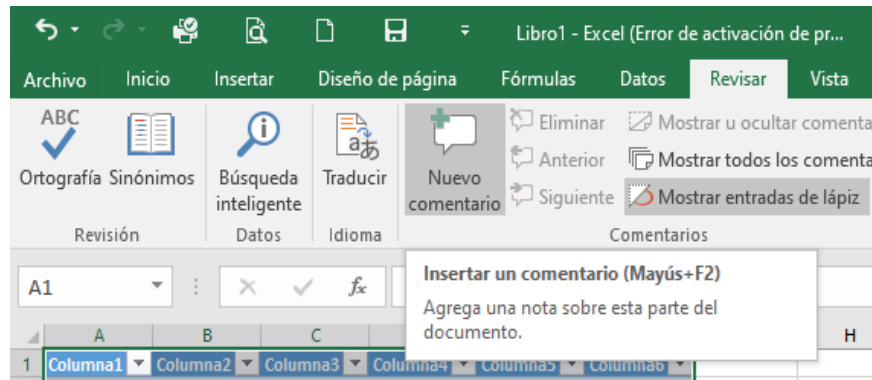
Libro1 - Excel (Error de activación de pr...

Archivo Inicio Insertar Diseño de página Fórmulas Datos Revisar Vista

ABC Ortografía Sinónimos
Revisión

Búsqueda inteligente
Datos

Traducir
Idioma

Nuevo comentario
Eliminar
Anterior
Siguiente
Mostrar u ocultar comenta
Mostrar todos los comenta
Mostrar entradas de lápiz
Comentarios

A1

$f_x$

Insertar un comentario (Mayús+F2)

Agrega una nota sobre esta parte del documento.

A B C H

1 Columna1 Columna2 Columna3 Columna4 Columna5 Columna6